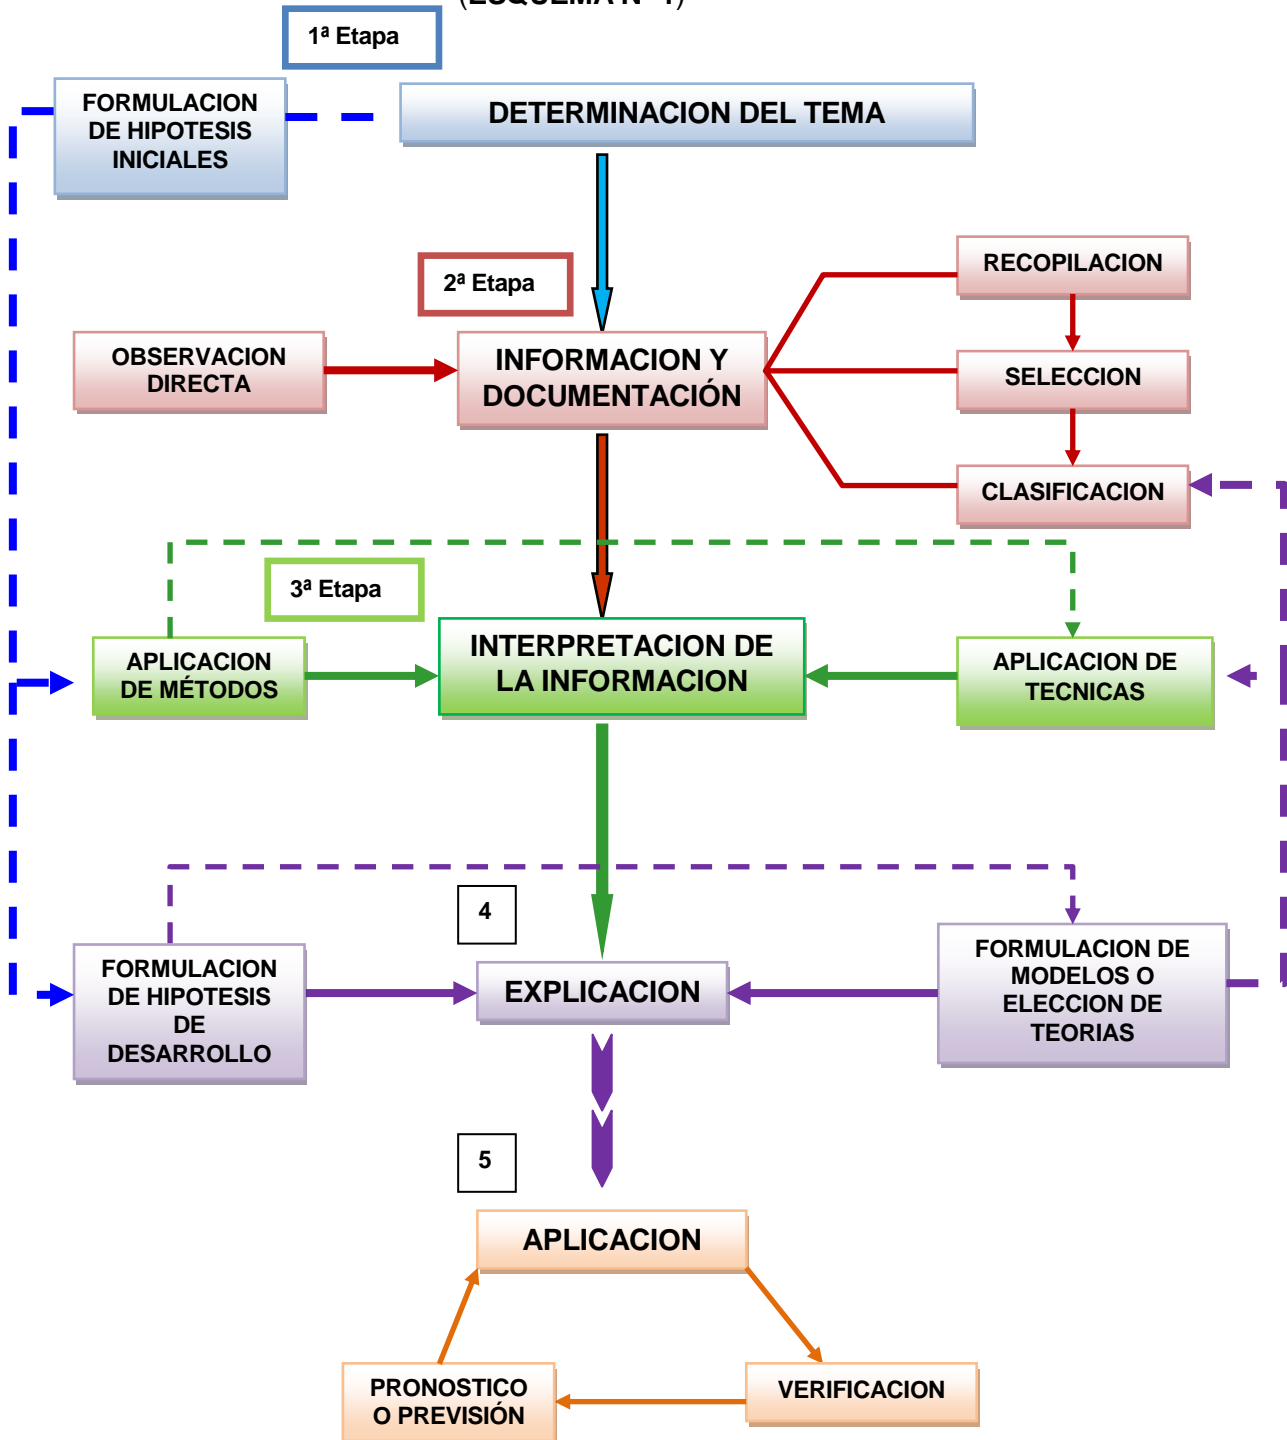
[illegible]

1ª Etapa

FORMULACION DE HIPOTESIS INICIALES

DETERMINACION DEL TEMA

2ª Etapa

RECOPILACION

OBSERVACION DIRECTA

INFORMACION Y DOCUMENTACIÓN

SELECCION

CLASIFICACION

3ª Etapa

APLICACION DE MÉTODOS

INTERPRETACION DE LA INFORMACION

APLICACION DE TECNICAS

4

FORMULACION DE HIPOTESIS DE DESARROLLO

EXPLICACION

FORMULACION DE MODELOS O ELECCION DE TEORIAS

5

APLICACION

PRONOSTICO O PREVISIÓN

VERIFICACION